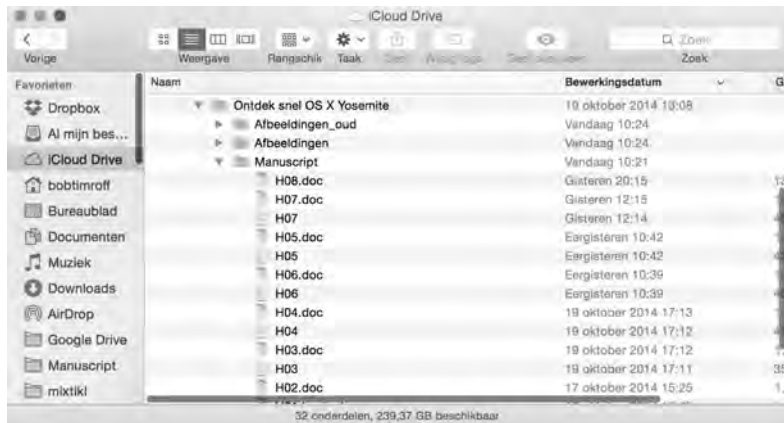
iCloud Drive

Vorige | Weergave | Rangschik | Taak | Deel | Wijzigtags | Snel bekijken | Zoek

Q Zoek

Favorieten
Dropbox
Al mijn bes...
iCloud Drive
bobtimroff
Bureaublad
Documenten
Muziek
Downloads
AirDrop
Google Drive
Manuscript
mixtikl

| Naam | Bewerkingsdatum | G |
|---|---|---|
| Ontdek snel OS X Yosemite | 19 oktober 2014 13:08 | |
| Afbeeldingen_oud | Vandaag 10:24 | |
| Afbeeldingen | Vandaag 10:24 | |
| Manuscript | Vandaag 10:21 | |
| H08.doc | Gisteren 20:15 | |
| H07.doc | Gisteren 12:15 | |
| H07 | Gisteren 12:14 | |
| H05.doc | Eergisteren 10:42 | |
| H05 | Eergisteren 10:42 | |
| H06.doc | Eergisteren 10:39 | |
| H06 | Eergisteren 10:39 | |
| H04.doc | 19 oktober 2014 17:13 | |
| H04 | 19 oktober 2014 17:12 | |
| H03.doc | 19 oktober 2014 17:12 | |
| H03 | 19 oktober 2014 17:11 | |
| H02.doc | 17 oktober 2014 15:25 | |

32 onderdelen, 239,37 GB beschikbaar